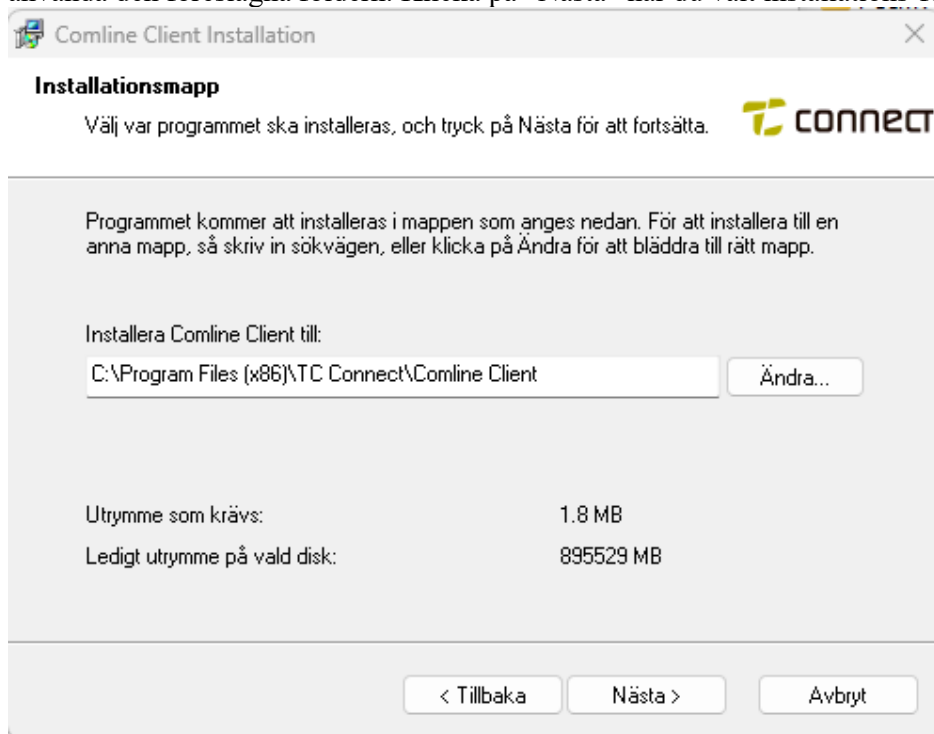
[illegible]

Comline Client Installation

Installationsmapp

Välj var programmet ska installeras, och tryck på Nästa för att fortsätta.

TC CONNECT

Programmet kommer att installeras i mappen som anges nedan. För att installera till en anna mapp, så skriv in sökvägen, eller klicka på Ändra för att bläddra till rätt mapp.

Installera Comline Client till:

C:\Program Files (x86)\TC Connect\Comline Client

Ändra...

Utrymme som krävs: 1.8 MB

Ledigt utrymme på vald disk: 895529 MB

< Tillbaka

Nästa >

Avbryt